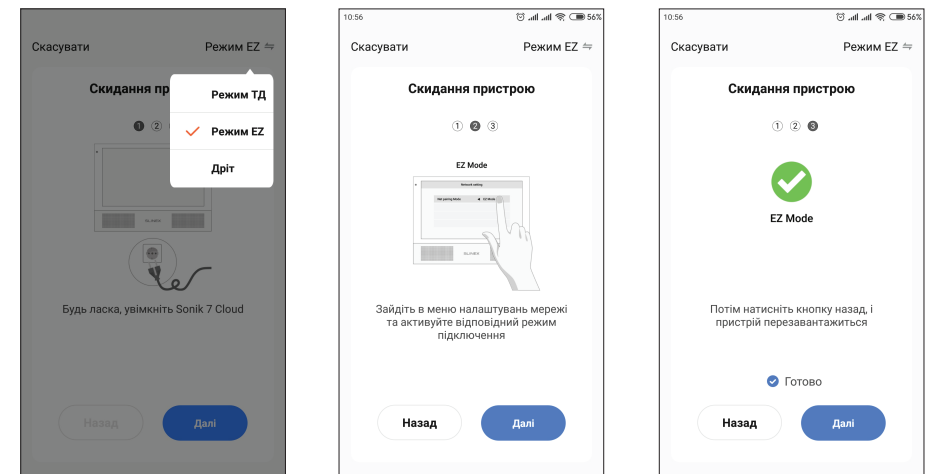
Скасувати

Режим EZ ⇋

Скидання пр

Режим ТД

Режим EZ

Дріт

1 2

SLINEX

Будь ласка, увімкніть Sonik 7 Cloud

Назад

Далі

10:56

56%

Скасувати

Режим EZ ⇋

Скидання пристрою

1 2 3

EZ Mode

Network setting

Net pairing Mode

EZ Mode

SLINEX

Зайдіть в меню налаштувань мережі та активуйте відповідний режим підключення

Назад

Далі

10:56

56%

Скасувати

Режим EZ ⇋

Скидання пристрою

1 2 3

EZ Mode

Потім натисніть кнопку назад, і пристрій перезавантажиться

Готово

Назад

Далі